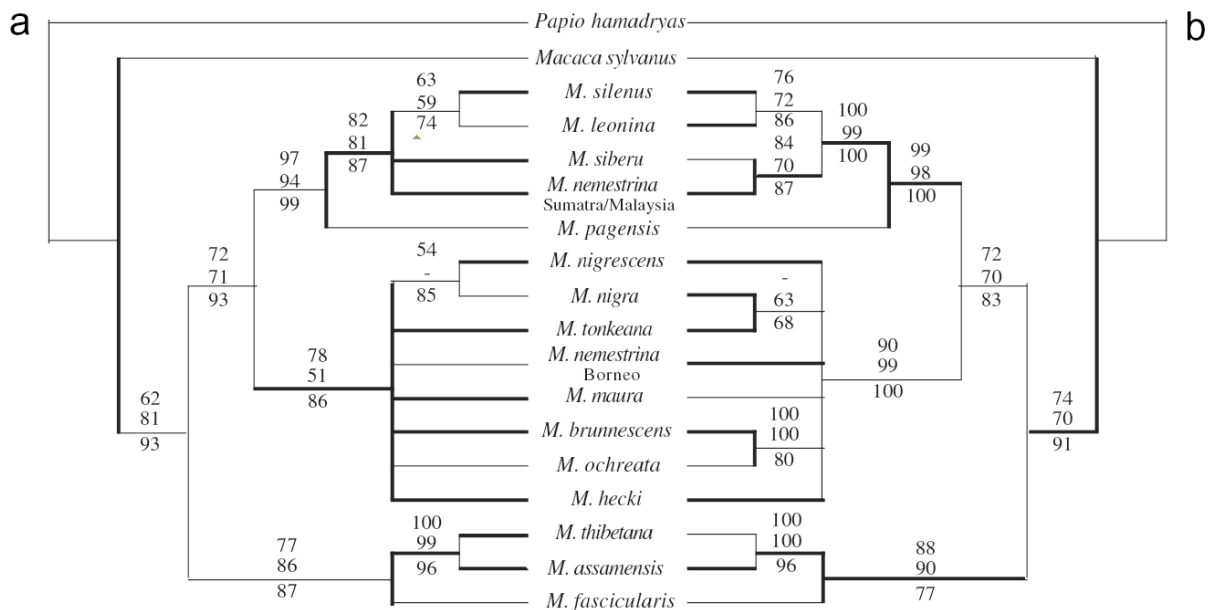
a

b

Papio hamadryas

Macaca sylvanus

63
59
74

M. silenus

M. leonina

76
72
86

82
81
87

M. siberu

100
99
100

97
94
99

M. nemestrina
Sumatra/Malaysia

84
70
87

99
98
100

M. pagensis

72
71
93

54
-
85

M. nigrescens

M. nigra

-
63
68

72
70
83

M. tonkeana

78
51
86

M. nemestrina
Borneo

90
99
100

M. maura

62
81
93

M. brunnescens

100
100
80

74
70
91

M. ochreata

M. hecki

100
99
96

M. thibetana

100
100
96

77
86
87

M. assamensis

88
90
77

M. fascicularis